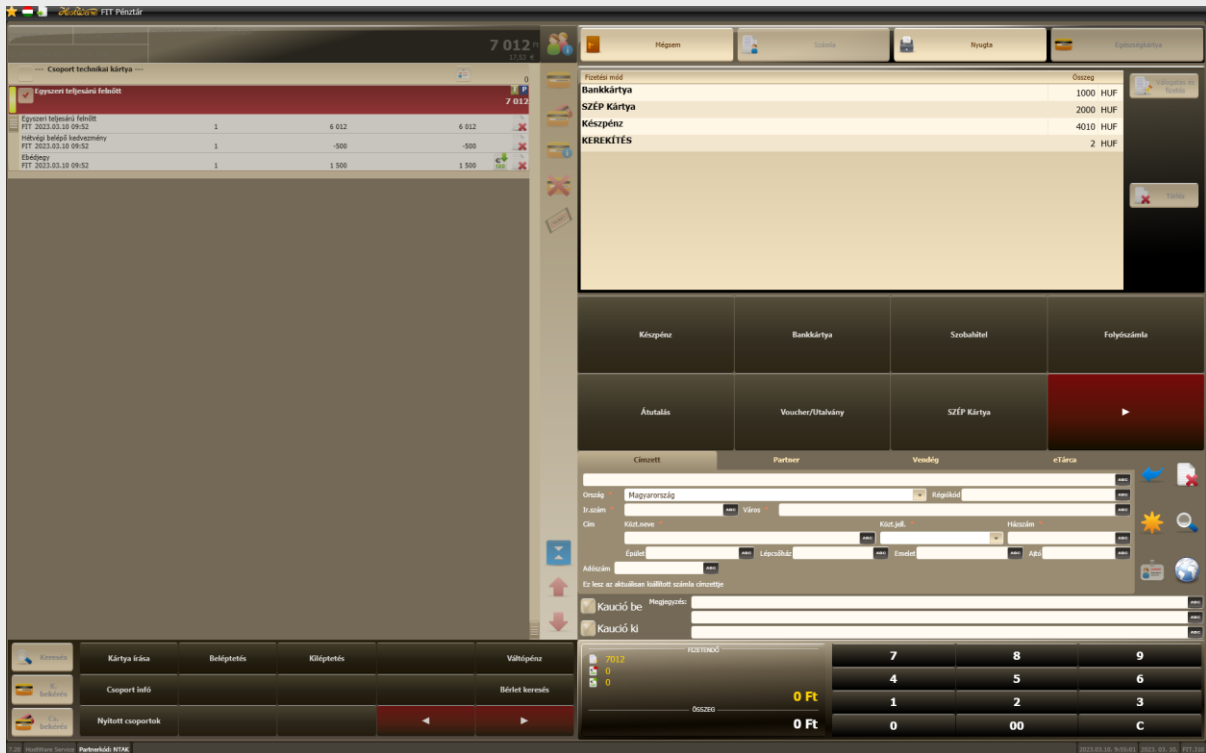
HostWare FIT Pénztár

7 012
17,93

--- Csoport technikai kártya ---
0

Egyszeri teljesárú felnőtt
7 012

Egyszeri teljesárú felnőtt
FIT 2023.03.10 09:52 1 6 012 6 012

Hétvégi belépő kedvezmény
FIT 2023.03.10 09:52 1 -500 -500

Ebédjegy
FIT 2023.03.10 09:52 1 1 500 1 500

Mégsem
Számla
Nyugta
Egyszerűkártya

| Fizetési mód | Összeg |
|---|---|
| Bankkártya | 1000 HUF |
| SZÉP Kártya | 2000 HUF |
| Készpénz | 4010 HUF |
| KEREKÍTÉS | 2 HUF |

Választás és fizetés
Törlés

Készpénz
Bankkártya
Szobahitel
Folyószámla
Átutalás
Voucher/Utalvány
SZÉP Kártya
►

Címzett
Partner
Vendég
eTárca

Ország Magyarország
Régiókód
Ir.szám
Város
Cím
Közt.neve
Közt.jell.
Házszám
Épület
Lépcsőház
Emelet
Ajtó
Adószám
Ez lesz az aktuálisan kiállított számla címzettje

Kaució be
Kaució ki
Megjegyzés:

Kereses
Kártya írása
Beléptetés
Kiléptetés
Váltópénz
Csoport infó
Bérlet keresés
Nyitott csoportok
◄
►

FIZETENDŐ
7012
0
0
0 Ft
ÖSSZEG
0 Ft

7
8
9
4
5
6
1
2
3
0
00
C

HostWare Service Partnerkód: NTAK
2023.03.10. 9:55:01